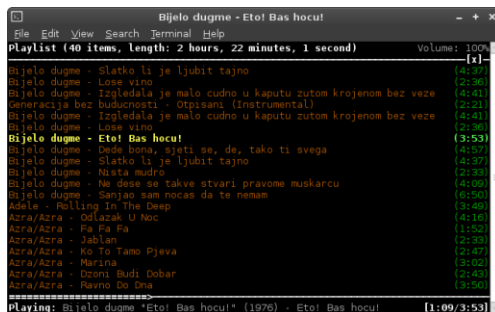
Bijelo dugme - Eto! Bas hocu!

File Edit View Search Terminal Help

Playlist (40 items, length: 2 hours, 22 minutes, 1 second) Volume: 100%

[x]

Bijelo dugme - Slatko li je ljubit tajno (4:37)
Bijelo dugme - Lose vino (2:36)
Bijelo dugme - Izgledala je malo cudno u kaputu zutom krojenom bez veze (4:41)
Generacija bez buducnosti - Otpisani (Instrumental) (2:21)
Bijelo dugme - Izgledala je malo cudno u kaputu zutom krojenom bez veze (4:41)
Bijelo dugme - Lose vino (2:36)
Bijelo dugme - Eto! Bas hocu! (3:53)
Bijelo dugme - Dede bona, sjeti se, de, tako ti svega (4:57)
Bijelo dugme - Slatko li je ljubit tajno (4:37)
Bijelo dugme - Nista mudro (2:33)
Bijelo dugme - Ne dese se takve stvari pravome muskarcu (4:09)
Bijelo dugme - Sanjao sam nocas da te nemam (5:50)
Adele - Rolling In The Deep (3:49)
Azra/Azra - Odlazak U Noc (4:16)
Azra/Azra - Fa Fa Fa (1:52)
Azra/Azra - Jablan (2:33)
Azra/Azra - Ko To Tamo Pjeva (2:47)
Azra/Azra - Marina (2:02)
Azra/Azra - Dzoni Budi Dobar (2:43)
Azra/Azra - Ravno Do Dna (3:50)

Playing: Bijelo dugme "Eto! Bas hocu!" (1976) - Eto! Bas hocu! [1:09/3:53]